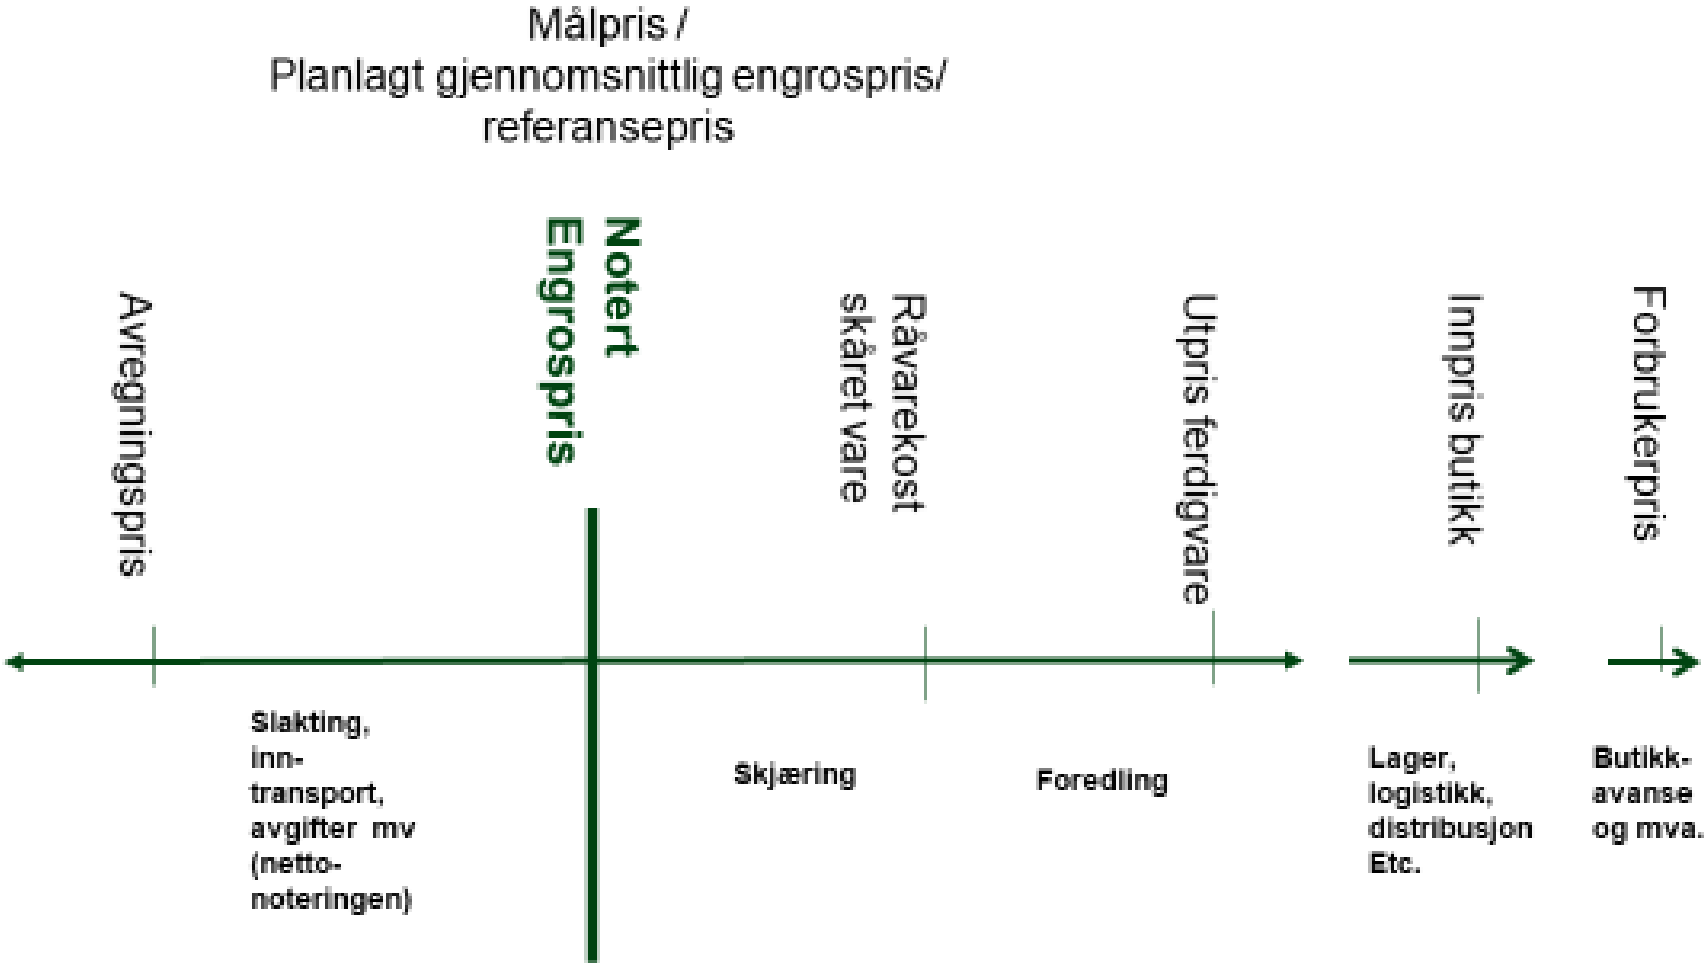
Målpris /
Planlagt gjennomsnittlig engrospris/
referansepris

Avregningspris

Notert
Engrospris

Råvarekost
skåret vare

Utpris ferdigvare

Innpris butikk

Forbrukerpris

Slakting, inn-transport, avgifter mv (netto-noteringen)

Skjæring

Foredling

Lager, logistikk, distribusjon Etc.

Butikk-avanse og mva.